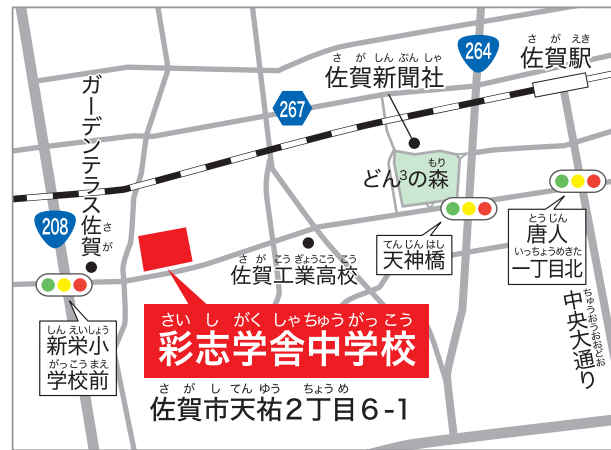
さがしんぶんしゃ
佐賀新聞社

264

さがえき
佐賀駅

267

ガーデンテラス佐賀
さが

208

もり
どん$^3$の森

とうじん
唐人
いっちょうめきた
一丁目北

てんじんはし
天神橋

さがこうぎょうこうこう
佐賀工業高校

しんえいしょう
新栄小
がっこうまえ
学校前

さいしがくしゃちゅうがっこう
彩志学舎中学校

ちゅうおうおおどお
中央大通り

さがしてんゆうちょうめ
佐賀市天祐2丁目6-1